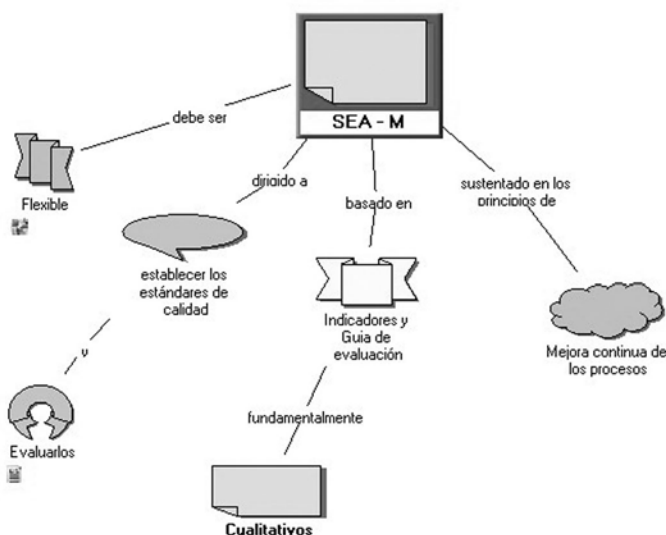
SEA - M

debe ser

Flexible

dirigido a

establecer los estándares de calidad

y

Evaluarlos

basado en

Indicadores y Guia de evaluación

fundamentalmente

Cualitativos

sustentado en los principios de

Mejora continua de los procesos